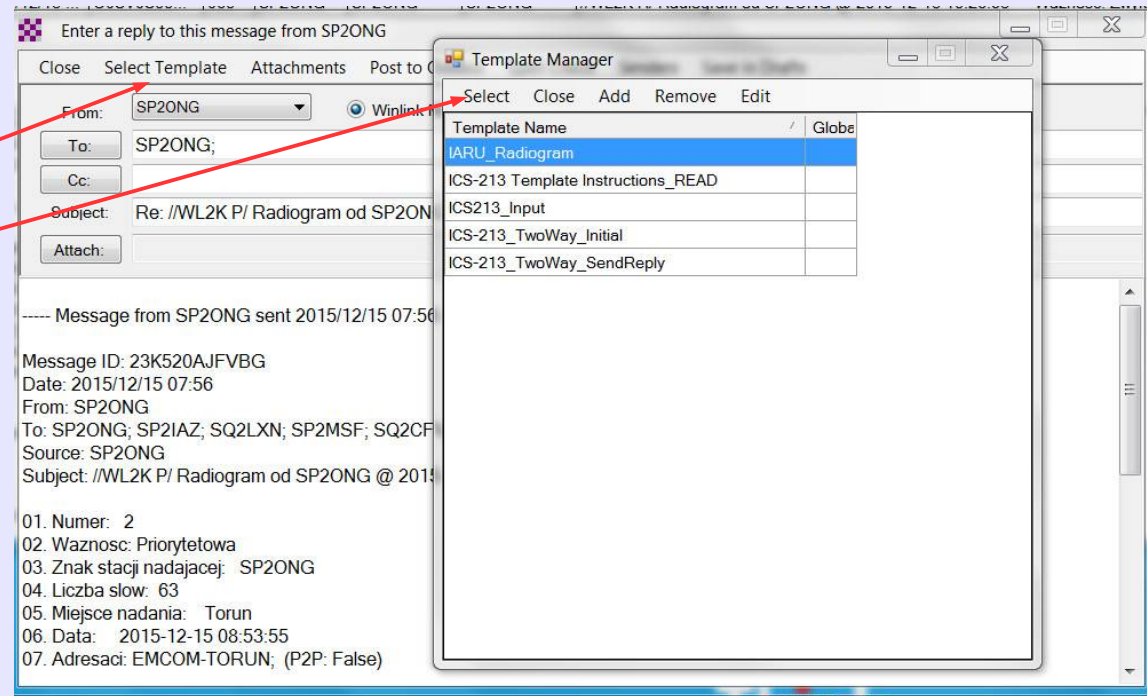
Enter a reply to this message from SP2ONG

Close Select Template Attachments Post to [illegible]

From: SP2ONG Winlink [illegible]

To: SP2ONG;

Cc:

Subject: Re: //WL2K P/ Radiogram od SP2ON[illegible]

Attach:

----- Message from SP2ONG sent 2015/12/15 07:56

Message ID: 23K520AJFVBG
Date: 2015/12/15 07:56
From: SP2ONG
To: SP2ONG; SP2IAZ; SQ2LXN; SP2MSF; SQ2CF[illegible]
Source: SP2ONG
Subject: //WL2K P/ Radiogram od SP2ONG @ 201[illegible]

01. Numer: 2
02. Waznosc: Priorytetowa
03. Znak stacji nadajacej: SP2ONG
04. Liczba slow: 63
05. Miejsce nadania: Torun
06. Data: 2015-12-15 08:53:55
07. Adresaci: EMCOM-TORUN; (P2P: False)

Template Manager

Select Close Add Remove Edit

| Template Name | Globa |
|---|---|
| IARU_Radiogram | |
| ICS-213 Template Instructions_READ | |
| ICS213_Input | |
| ICS-213_TwoWay_Initial | |
| ICS-213_TwoWay_SendReply | |